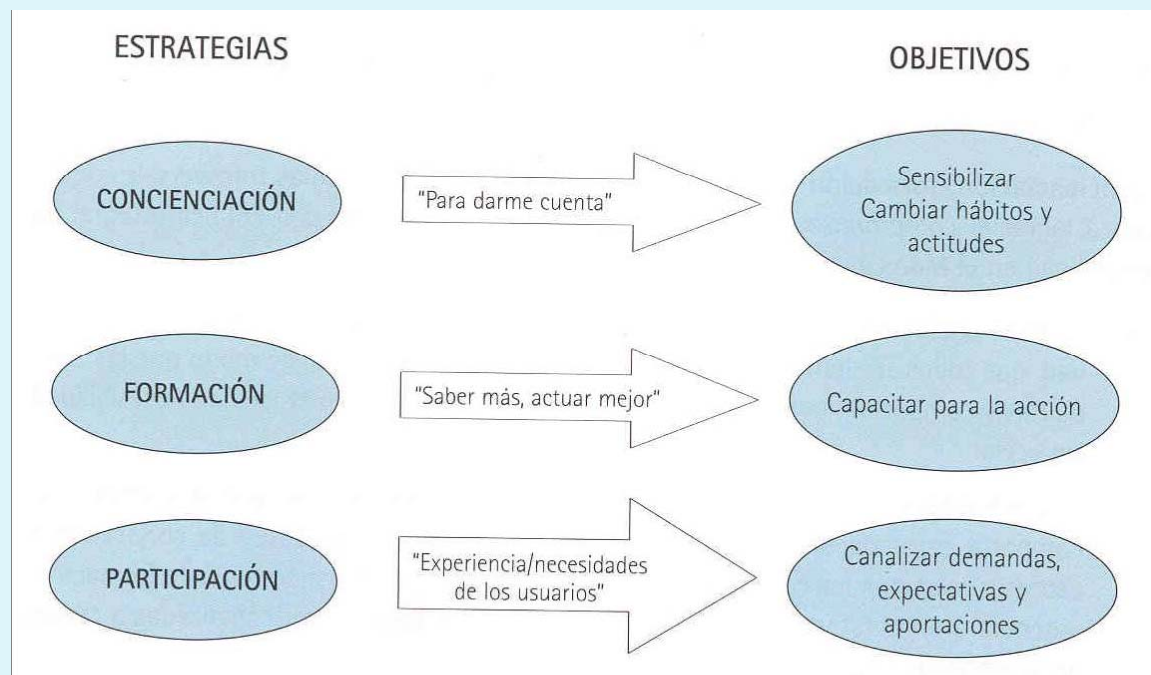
ESTRATEGIAS

OBJETIVOS

CONCIENCIACIÓN

"Para darme cuenta"

Sensibilizar
Cambiar hábitos y actitudes

FORMACIÓN

"Saber más, actuar mejor"

Capacitar para la acción

PARTICIPACIÓN

"Experiencia/necesidades de los usuarios"

Canalizar demandas, expectativas y aportaciones